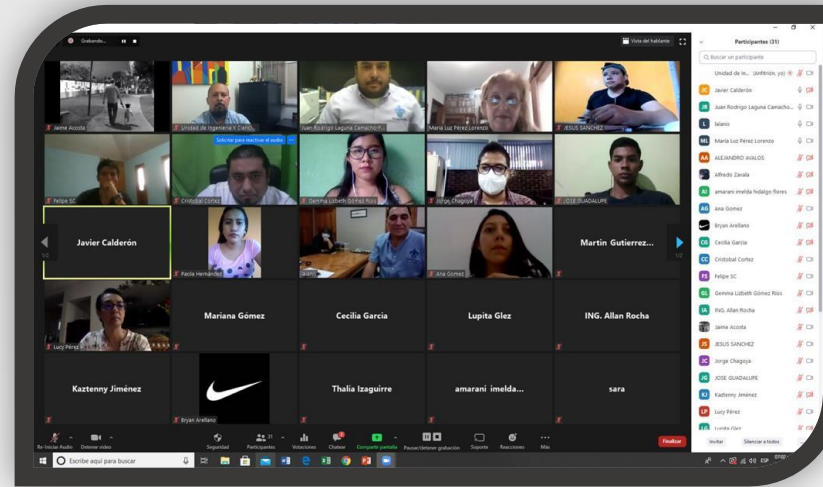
Grabando...

Vista del hablante

Jaime Accota
Unidad de Ingeniería Y Ciencias...
Juan Rodrigo Laguna Camacho...
María Luz Pérez Lorenzo
JESUS SANCHEZ
Felipe SC
Solicitar para reactivar el audio
Cristobal Cortez
Gemima Lizbeth Gómez Ríos
Jorge Chagoya
JOSE GUADALUPE
Javier Calderón
Paola Hernández
Alan
Ana Gómez
Martín Gutierrez...
Lucy Pérez
Mariana Gómez
Cecilia Garcia
Lupita Glez
ING. Allan Rocha
Kaztenny Jiménez
Bryan Arellano
Thalia Izaguirre
amarani imelda...
sara

Participantes (31)
Buscar un participante
Unidad de In... (Anfitrión, yo)
Javier Calderón
Juan Rodrigo Laguna Camacho...
lalanis
María Luz Pérez Lorenzo
ALEJANDRO AVALOS
Alfredo Zavala
amarani imelda hidalgo flores
Ana Gomez
Bryan Arellano
Cecilia Garcia
Cristobal Cortez
Felipe SC
Gemima Lizbeth Gómez Ríos
ING. Allan Rocha
Jaime Accota
JESUS SANCHEZ
Jorge Chagoya
JOSE GUADALUPE
Kaztenny Jiménez
Lucy Pérez
Lupita Glez
Invitar
Silenciar a todos

Re-iniciar Audio
Detener video
Seguridad
Participantes 31
Votaciones
Chatear
Compartir pantalla
Pausar/detener grabación
Soporte
Reacciones
Más
Finalizar

Escribe aquí para buscar
ESP